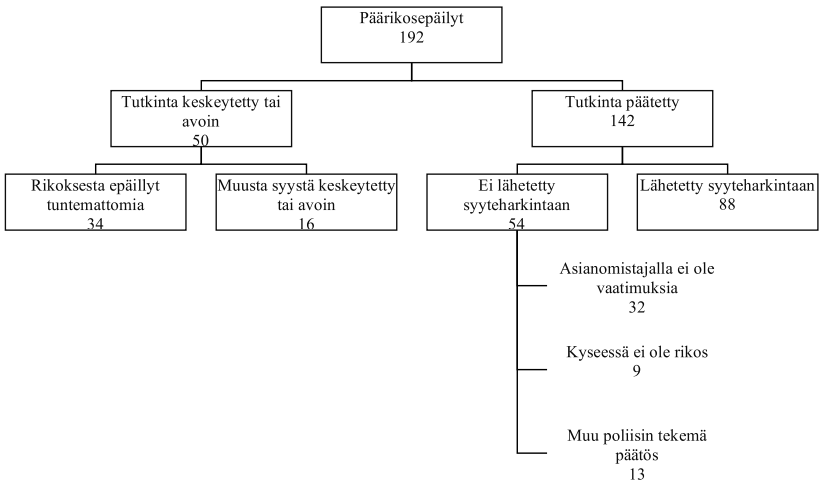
Päärikosepäilyt
192

Tutkinta keskeytetty tai avoin
50

Tutkinta päätetty
142

Rikoksesta epäillyt tuntemattomia
34

Muusta syystä keskeytetty tai avoin
16

Ei lähetetty syyteharkintaan
54

Lähetetty syyteharkintaan
88

Asianomistajalla ei ole vaatimuksia
32

Kyseessä ei ole rikos
9

Muu poliisin tekemä päätös
13